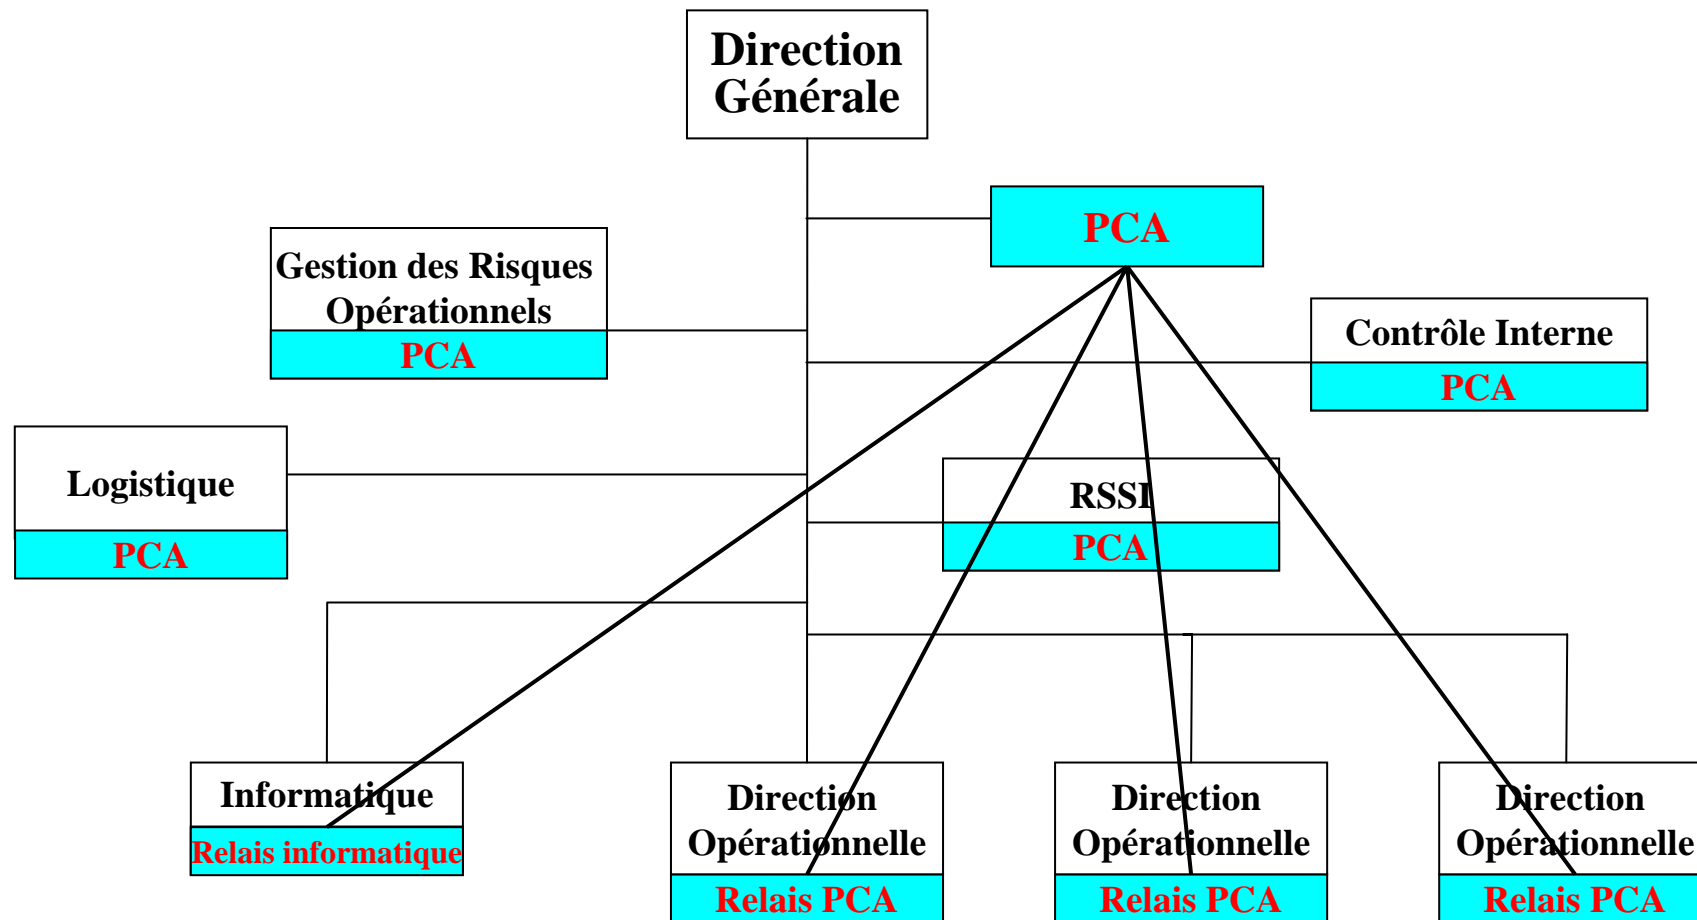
Direction Générale

PCA

Gestion des Risques Opérationnels
PCA

Contrôle Interne
PCA

Logistique
PCA

RSSI
PCA

Informatique
Relais informatique

Direction Opérationnelle
Relais PCA

Direction Opérationnelle
Relais PCA

Direction Opérationnelle
Relais PCA